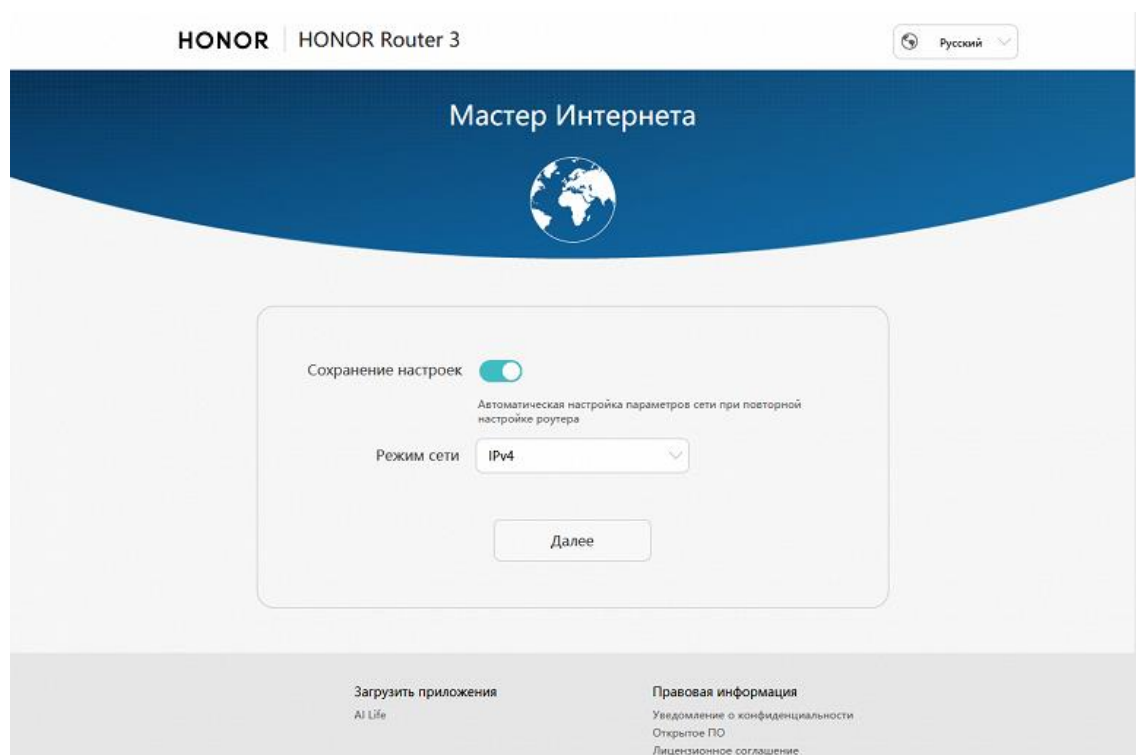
HONOR | HONOR Router 3

Русский

Мастер Интернета

Сохранение настроек

Автоматическая настройка параметров сети при повторной настройке роутера

Режим сети IPv4

Далее

Загрузить приложения
AI Life

Правовая информация
Уведомление о конфиденциальности
Открытое ПО
Лицензионное соглашение